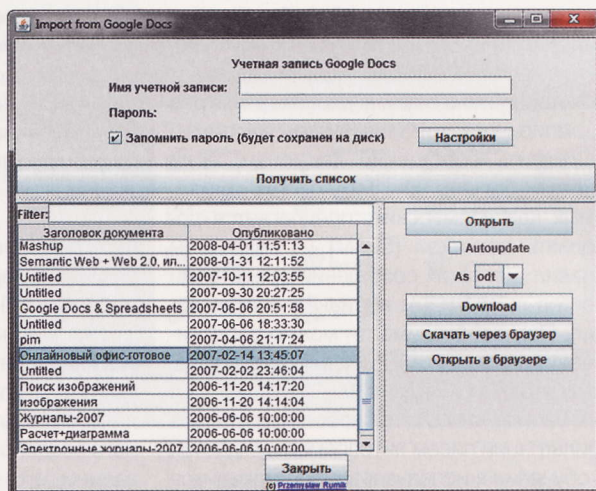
Import from Google Docs

Учетная запись Google Docs

Имя учетной записи:

Пароль:

Запомнить пароль (будет сохранен на диск)

Настройки

Получить список

Filter:

| Заголовок документа | Опубликовано |
|---|---|
| Mashup | 2008-04-01 11:51:13 |
| Semantic Web + Web 2.0, ил... | 2008-01-31 12:11:52 |
| Untitled | 2007-10-11 12:03:55 |
| Untitled | 2007-09-30 20:27:25 |
| Google Docs & Spreadsheets | 2007-06-06 20:51:58 |
| Untitled | 2007-06-06 18:33:30 |
| pim | 2007-04-06 21:17:24 |
| Онлайновый офис-готовое | 2007-02-14 13:45:07 |
| Untitled | 2007-02-02 23:46:04 |
| Поиск изображений | 2006-11-20 14:17:20 |
| изображения | 2006-11-20 14:14:04 |
| Журналы-2007 | 2006-06-06 10:00:00 |
| Расчет+диаграмма | 2006-06-06 10:00:00 |
| Электронные журналы-2007 | 2006-06-06 10:00:00 |

Открыть

Autoupdate

As odt

Download

Скачать через браузер

Открыть в браузере

Закрыть

(c) Przemyslaw Rumik